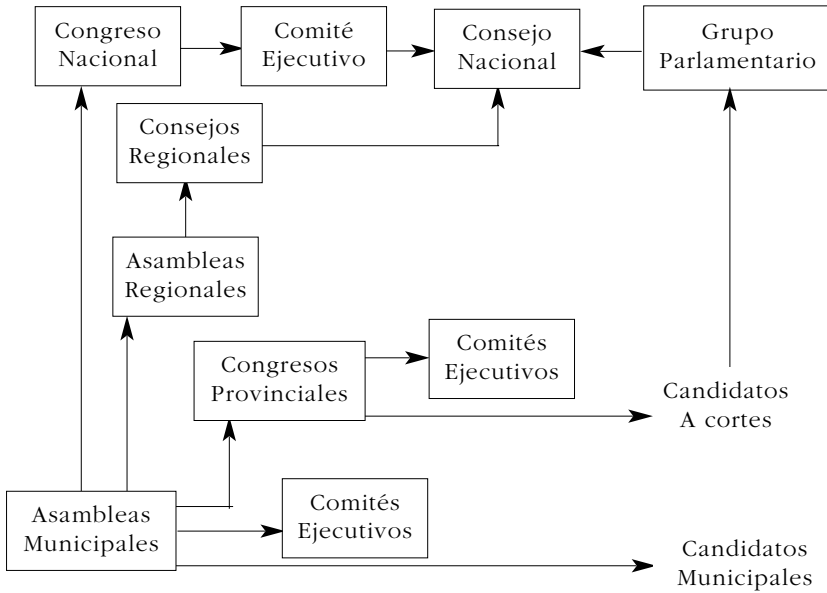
Congreso Nacional

Comité Ejecutivo

Consejo Nacional

Grupo Parlamentario

Consejos Regionales

Asambleas Regionales

Congresos Provinciales

Comités Ejecutivos

Candidatos A cortes

Asambleas Municipales

Comités Ejecutivos

Candidatos Municipales